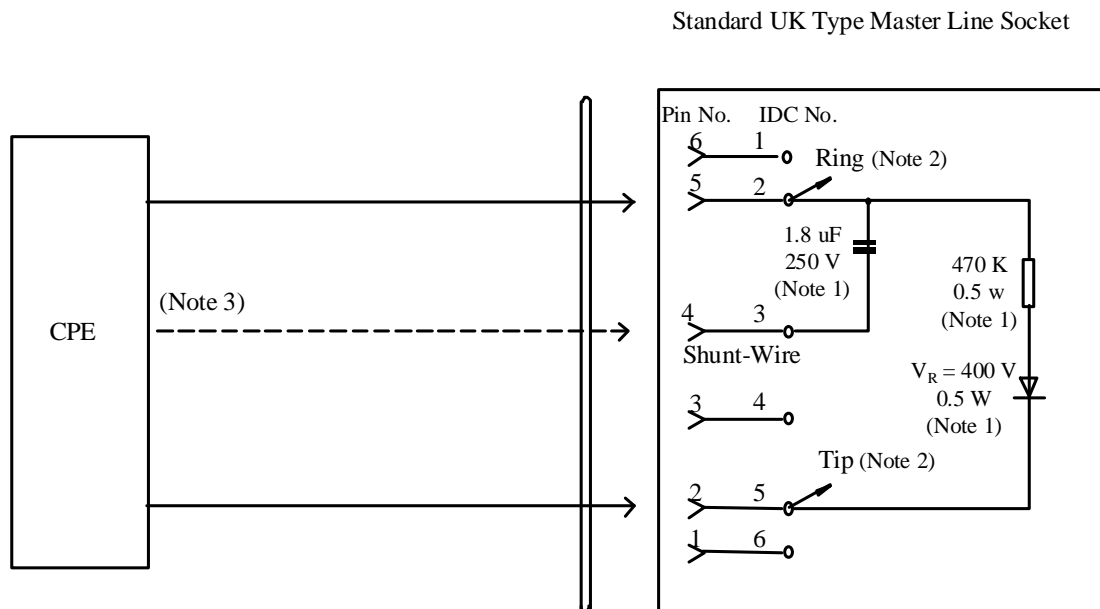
Standard UK Type Master Line Socket

CPE

(Note 3)

Pin No. IDC No.

6 1

Ring (Note 2)

5 2

1.8 uF
250 V
(Note 1)

470 K
0.5 w
(Note 1)

4 3

Shunt-Wire

$V_R = 400$ V
0.5 W
(Note 1)

3 4

Tip (Note 2)

2 5

1 6